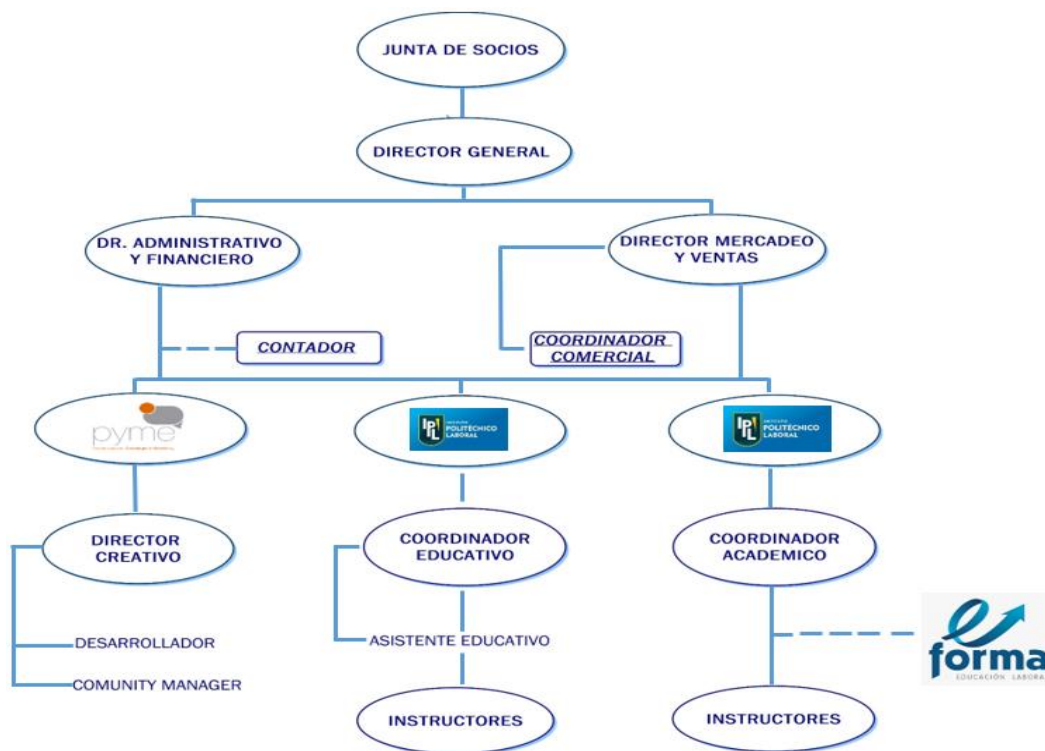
JUNTA DE SOCIOS

DIRECTOR GENERAL

DR. ADMINISTRATIVO Y FINANCIERO

DIRECTOR MERCADEO Y VENTAS

CONTADOR

COORDINADOR COMERCIAL

pyme

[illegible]

IPL POLITECHICO LABORAL

IPL POLITECHICO LABORAL

DIRECTOR CREATIVO

COORDINADOR EDUCATIVO

COORDINADOR ACADEMICO

DESARROLLADOR

COMUNITY MANAGER

ASISTENTE EDUCATIVO

INSTRUCTORES

INSTRUCTORES

e forma

EDUCACIÓN LABORA